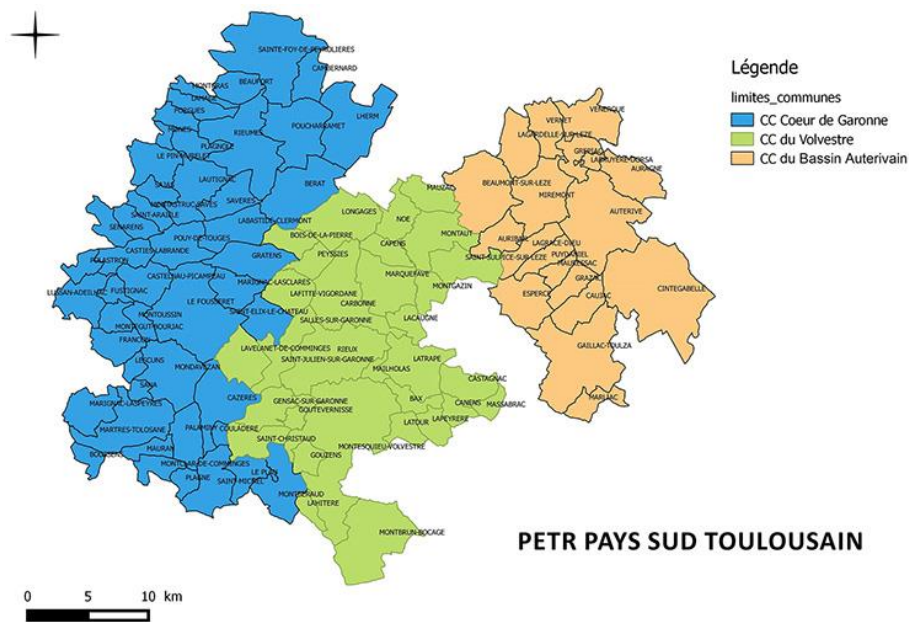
Légende

limites_communes

CC Coeur de Garonne

CC du Volvestre

CC du Bassin Auterivain

SAINTE-FOY-DE-PEYROLIERES
CAMBERNARD
MONTGRAS
BEAUFORT
LAHAGE
POUCHARRAMET
LHERM
POLASTRON
RIEUMES
PLAGNOLE
LE PIN-MURELET
LAUTIGNAC
SAVERES
BERAT
SAJAS
MONTASTRUC-SAVES
SAINT-ARAILLE
LABASTIDE-CLERMONT
SENARENS
POUY-DE-TOUGES
CASTELNAU-PICAMPEAU
GRATENS
FUSTIGNAC
MARIGNAC-LASCLARES
LE FOUSSERET
SAINT-ELIX-LE-CHATEAU
MONTOUSSIN
MONTEGUT-BOURJAC
FRANCON
LESCUNS
MONDAVEZAN
SANA
CAZERES
MARIGNAC-LASPEYRES
MARTRES-TOLOSANE
PALAMINY
COULADERE
BOUSSENS
MAURAN
MONTCLAR-DE-COMMINGES
LE PLAN
PLAGNE
SAINT-MICHEL
MONTBERAUD
LAHITERE
MONTBRUN-BOCAGE
LONGAGES
NOE
MAUZAC
BOIS-DE-LA-PIERRE
CAPENS
MONTAUT
PEYSSIES
MARQUEFAVE
MONTGAZIN
LAFITTE-VIGORDANE
CARBONNE
SALLES-SUR-GARONNE
LACAUGNE
LAVELANET-DE-COMMINGES
RIEUX
SAINT-JULIEN-SUR-GARONNE
LATRAPE
MAILHOLAS
CASTAGNAC
GENSAC-SUR-GARONNE
GOUTEVERNISSE
BAX
CANENS
MASSABRAC
SAINT-CHRISTAUD
LATOUR
LAPEYRERE
MONTESQUIEU-VOLVESTRE
GOUZENS
VENERQUE
VERNET
LAGARDELLE-SUR-LEZE
GREPIAC
LABRUYERE-DORSA
AURAGNE
BEAUMONT-SUR-LEZE
MIREMONT
AUTERIVE
AURIBAIL
LAGRACE-DIEU
SAINT-SULPICE-SUR-LEZE
PUYDANIEL
MAURESSAC
GRAZAC
ESPERCE
CAUJAC
CINTEGABELLE
GAILLAC-TOULZA
MARLIAC

PETR PAYS SUD TOULOUSAIN

0 5 10 km